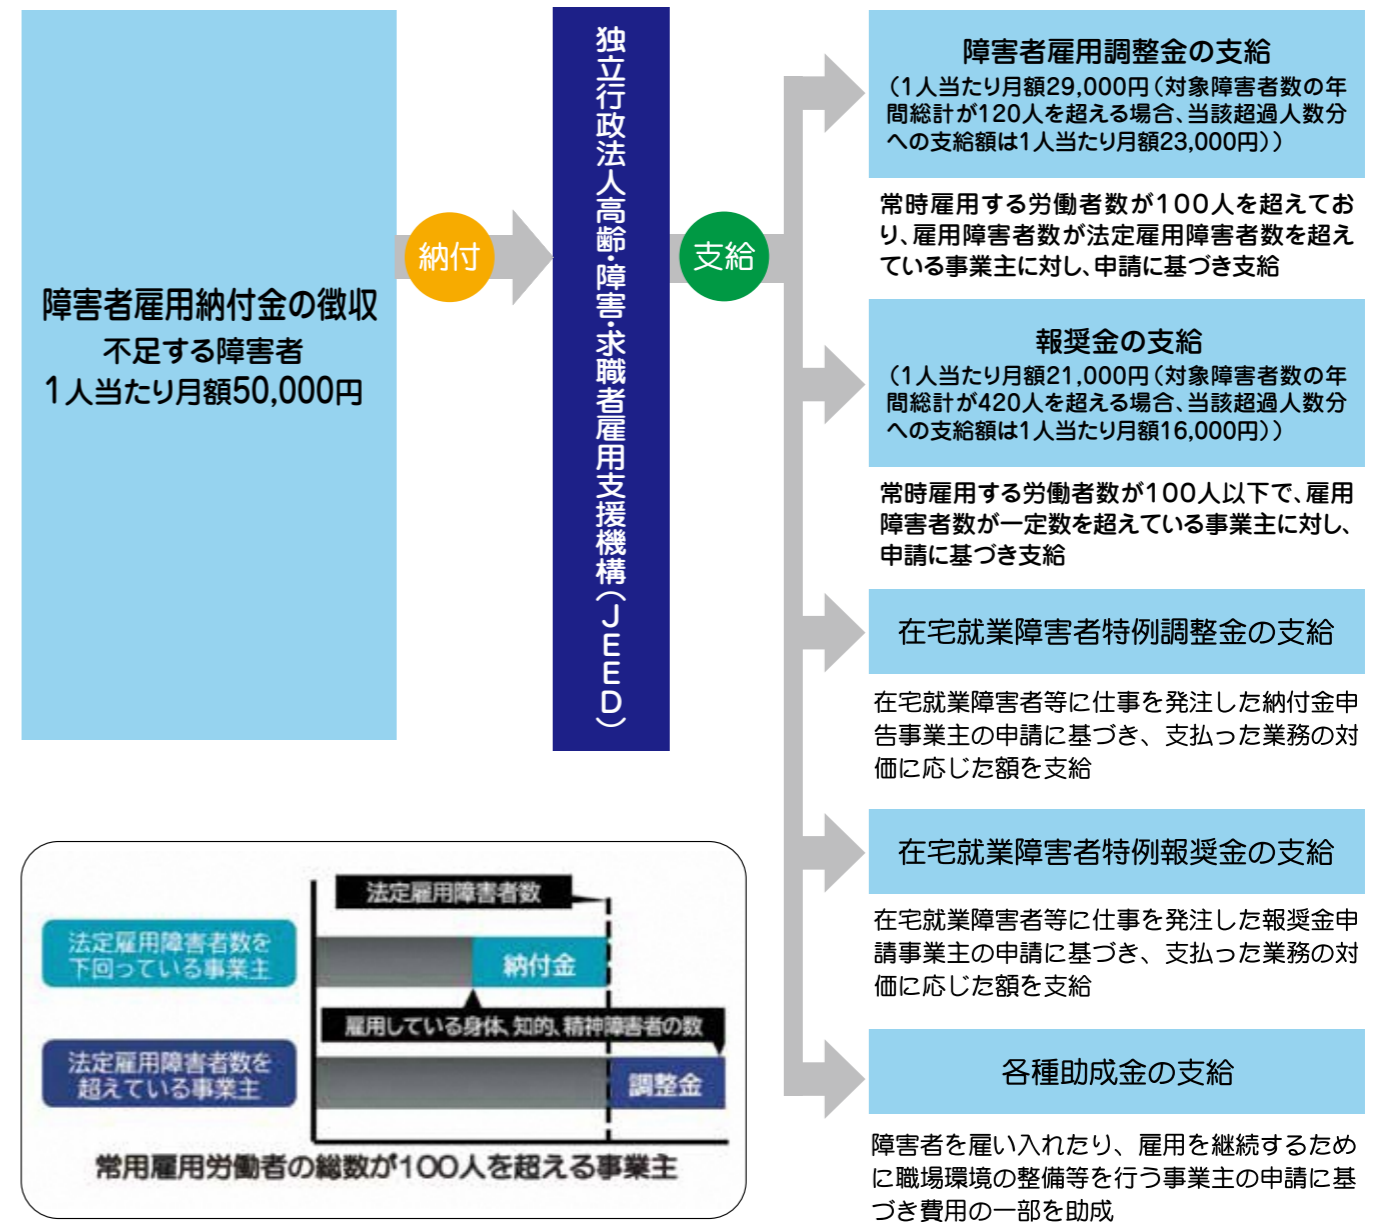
障害者雇用納付金の徴収
不足する障害者
1人当たり月額50,000円

納付

独立行政法人高齢・障害・求職者雇用支援機構（JEED）

支給

障害者雇用調整金の支給
（1人当たり月額29,000円（対象障害者数の年間総計が120人を超える場合、当該超過人数分への支給額は1人当たり月額23,000円））

常時雇用する労働者数が100人を超えており、雇用障害者数が法定雇用障害者数を超えている事業主に対し、申請に基づき支給

報奨金の支給
（1人当たり月額21,000円（対象障害者数の年間総計が420人を超える場合、当該超過人数分への支給額は1人当たり月額16,000円））

常時雇用する労働者数が100人以下で、雇用障害者数が一定数を超えている事業主に対し、申請に基づき支給

在宅就業障害者特例調整金の支給

在宅就業障害者等に仕事を発注した納付金申告事業主の申請に基づき、支払った業務の対価に応じた額を支給

在宅就業障害者特例報奨金の支給

在宅就業障害者等に仕事を発注した報奨金申請事業主の申請に基づき、支払った業務の対価に応じた額を支給

各種助成金の支給

障害者を雇い入れたり、雇用を継続するために職場環境の整備等を行う事業主の申請に基づき費用の一部を助成

法定雇用障害者数

法定雇用障害者数を下回っている事業主

納付金

雇用している身体、知的、精神障害者の数

法定雇用障害者数を超えている事業主

調整金

常用雇用労働者の総数が100人を超える事業主